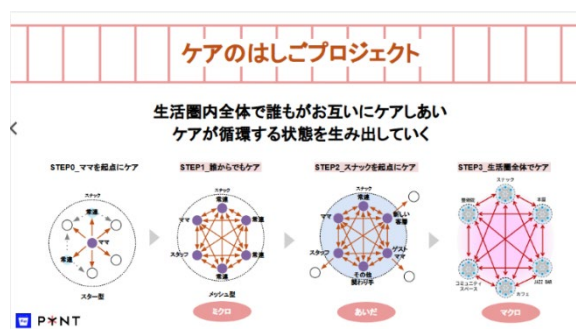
ケアのはしごプロジェクト

生活圏内全体で誰もがお互いにケアしあい
ケアが循環する状態を生み出していく

STEP0_ママを起点にケア

スタッフ
常連
ママ
常連
スター型

STEP1_誰からでもケア

スタッフ
常連
ママ
常連
スタッフ
常連
常連
メッシュ型

ミクロ

STEP2_スナックを起点にケア

スタッフ
常連
新しい常連
スタッフ
ゲストママ
その他関わり手

あいだ

STEP3_生活圏全体でケア

スナック
本屋
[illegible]
JAZZ BAR
コミュニティスペース
カフェ

マクロ

PYNT